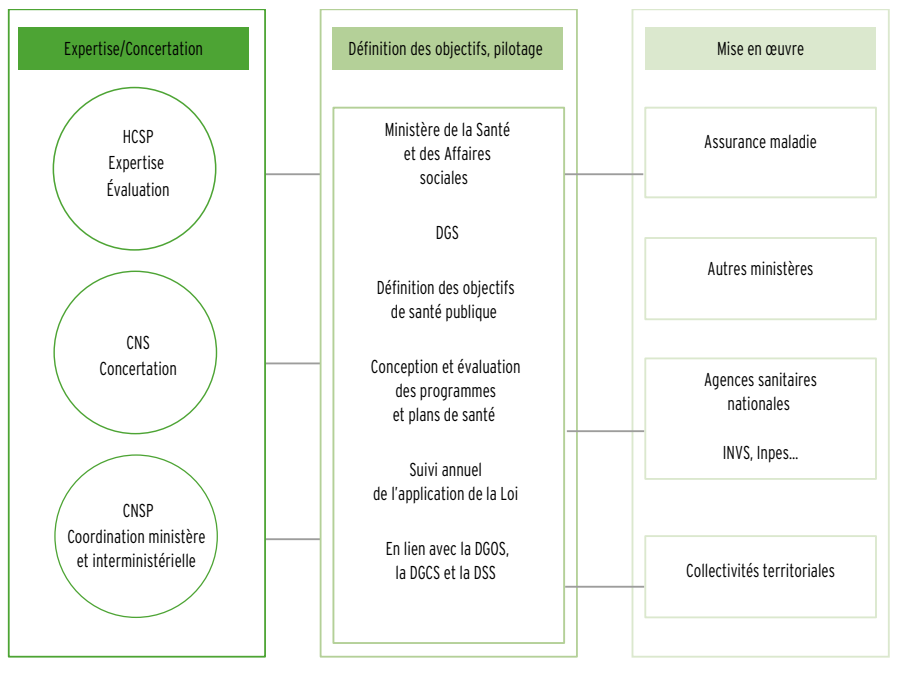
Expertise/Concertation

HCSP
Expertise
Évaluation

CNS
Concertation

CNSP
Coordination ministère et interministérielle

Définition des objectifs, pilotage

Ministère de la Santé et des Affaires sociales

DGS

Définition des objectifs de santé publique

Conception et évaluation des programmes et plans de santé

Suivi annuel de l'application de la Loi

En lien avec la DGOS, la DGCS et la DSS

Mise en œuvre

Assurance maladie

Autres ministères

Agences sanitaires nationales

INVS, Inpes...

Collectivités territoriales